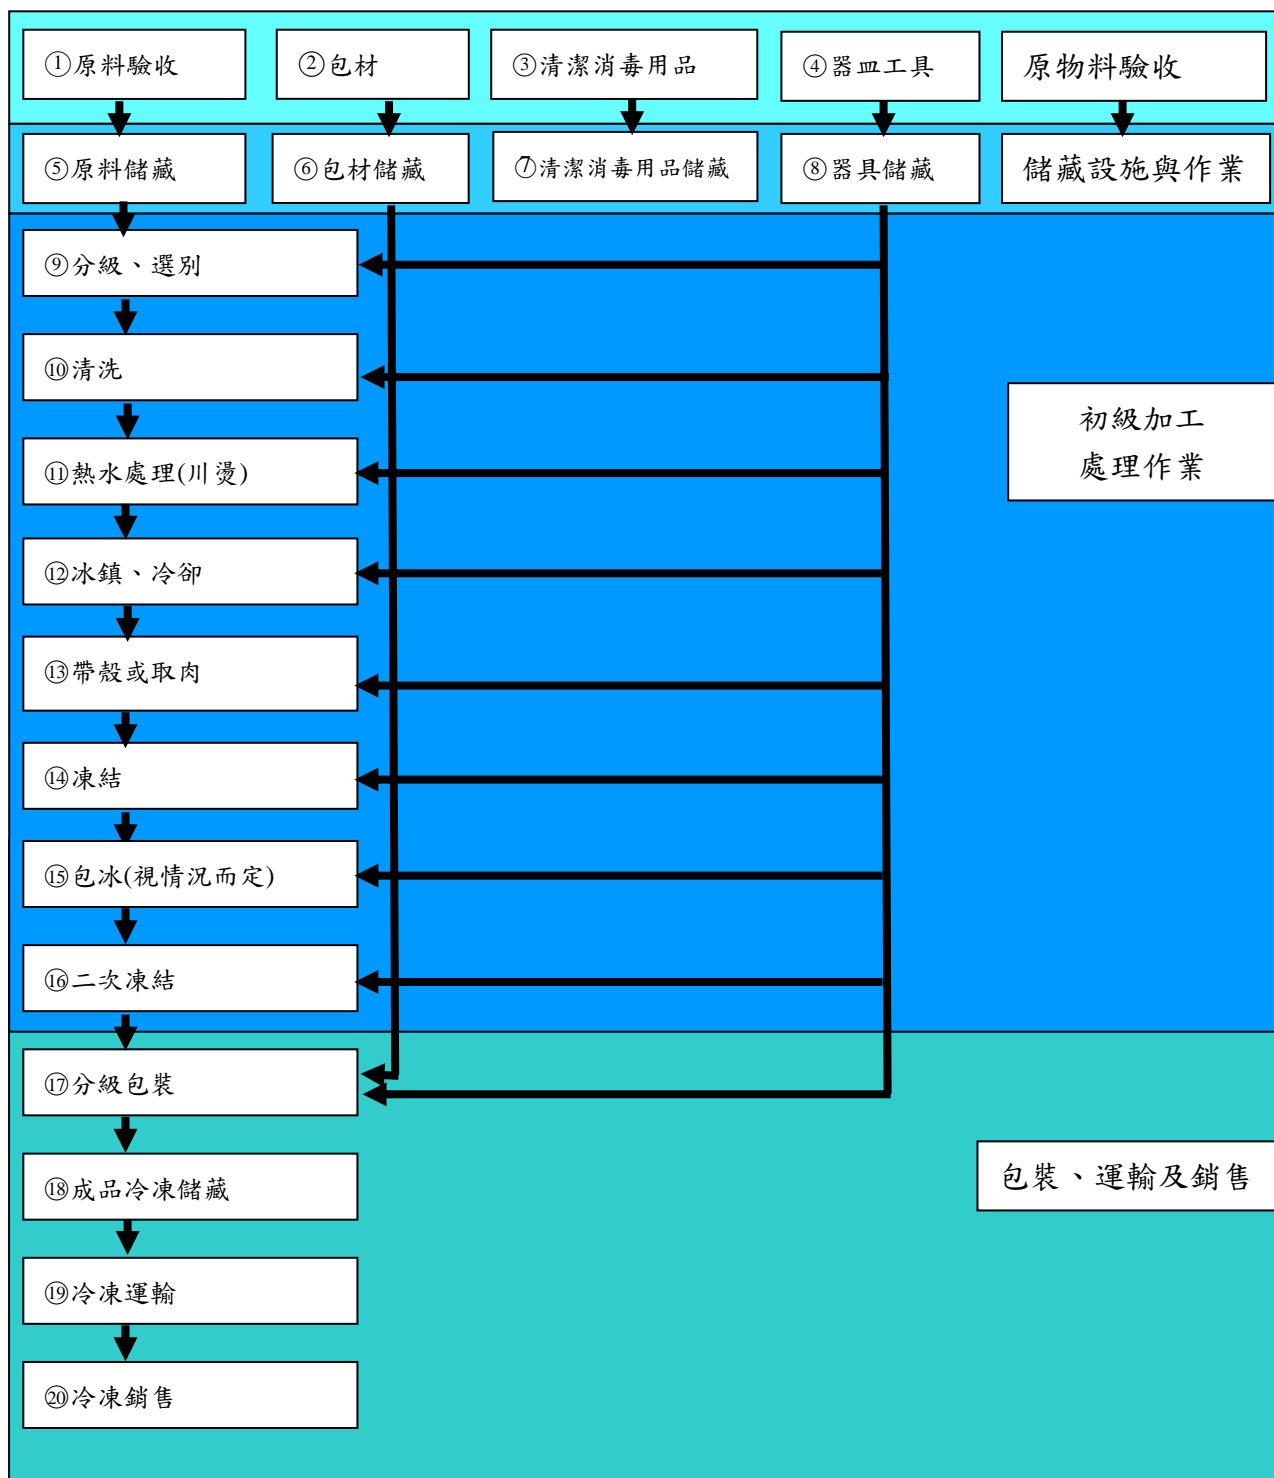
①原料驗收

②包材

③清潔消毒用品

④器皿工具

原物料驗收

⑤原料儲藏

⑥包材儲藏

⑦清潔消毒用品儲藏

⑧器具儲藏

儲藏設施與作業

⑨分級、選別

⑩清洗

⑪熱水處理(川燙)

⑫冰鎮、冷卻

⑬帶殼或取肉

⑭凍結

⑮包冰(視情況而定)

⑯二次凍結

初級加工處理作業

⑰分級包裝

⑱成品冷凍儲藏

⑲冷凍運輸

⑳冷凍銷售

包裝、運輸及銷售